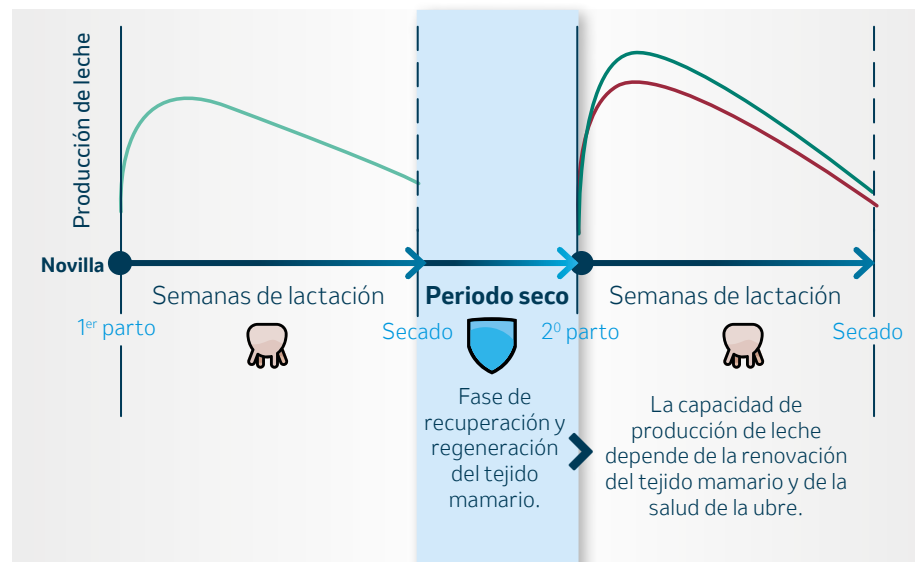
Producción de leche

Novilla

Semanas de lactación

Periodo seco

Semanas de lactación

1$^{er}$ parto

Secado

2$^{0}$ parto

Secado

Fase de recuperación y regeneración del tejido mamario.

La capacidad de producción de leche depende de la renovación del tejido mamario y de la salud de la ubre.